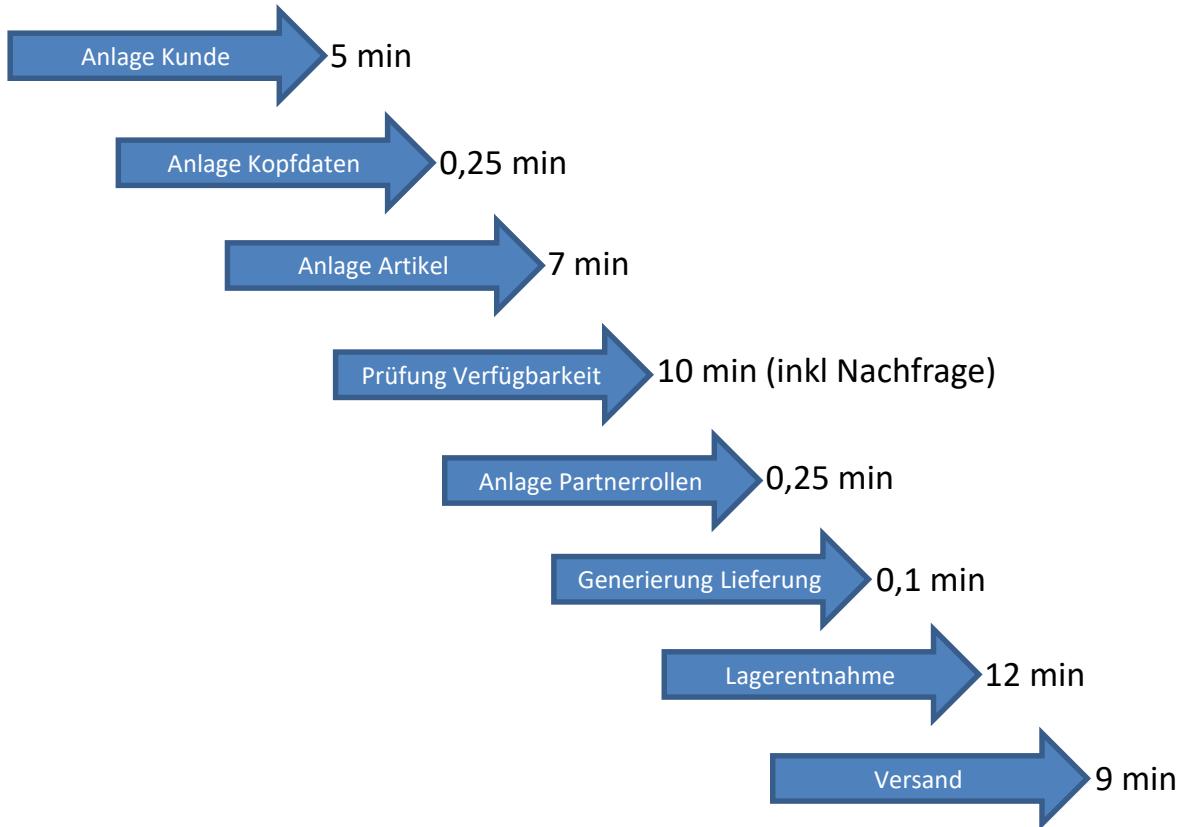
Anlage Kunde 5 min

Anlage Kopfdaten 0,25 min

Anlage Artikel 7 min

Prüfung Verfügbarkeit 10 min (inkl Nachfrage)

Anlage Partnerrollen 0,25 min

Generierung Lieferung 0,1 min

Lagerentnahme 12 min

Versand 9 min